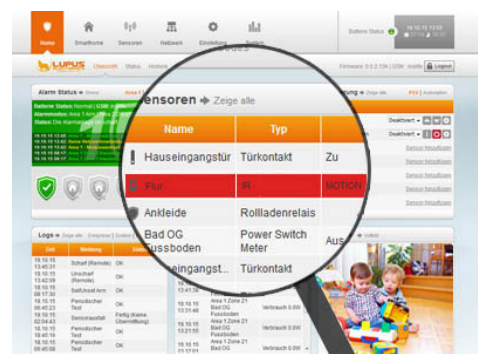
Home Smarthome Sensoren Netzwerk Einstellungen Batterie Status 19.10.15 13:58

LUPUS Übersicht Status Historie Firmware: 0.0.2.13K | GSM: Logout

Alarm Status

Logs

Sensoren ➔ Zeige alle

| Name | Typ | |
|---|---|---|
| Hauseingangstür | Türkontakt | Zu |
| Flur | IR | MOTION |
| Ankleide | Rollladenrelais | |
| Bad OG Fussboden | Power Switch Meter | Aus |
| eingangst... | Türkontakt | |

Deaktiviert
Deaktiviert

| Zeit | Meldung | Status |
|---|---|---|
| 19.10.15 13:45:31 | Scharf (Remote) | OK |
| 19.10.15 13:42:09 | Unscharf (Remote) | OK |
| 19.10.15 13:41:06 | Zeit/Uhrzeit Anr. | OK |
| 19.10.15 06:45:23 | Periodischer Test | OK |
| 19.10.15 02:04:43 | Sensorausfall | Fertig (Keine Übermittlung) |
| 19.10.15 18:45:19 | Periodischer Test | OK |
| 19.10.15 05:45:00 | Periodischer Test | OK |

19.10.15 13:31:46 Area 1 Zone 21 Bad OG Fussboden Verbrauch 0.0W
19.10.15 13:21:55 Area 1 Zone 21 Bad OG Fussboden Verbrauch 0.0W
19.10.15 13:12:01 Area 1 Zone 21 Bad OG Fussboden Verbrauch 0.0W